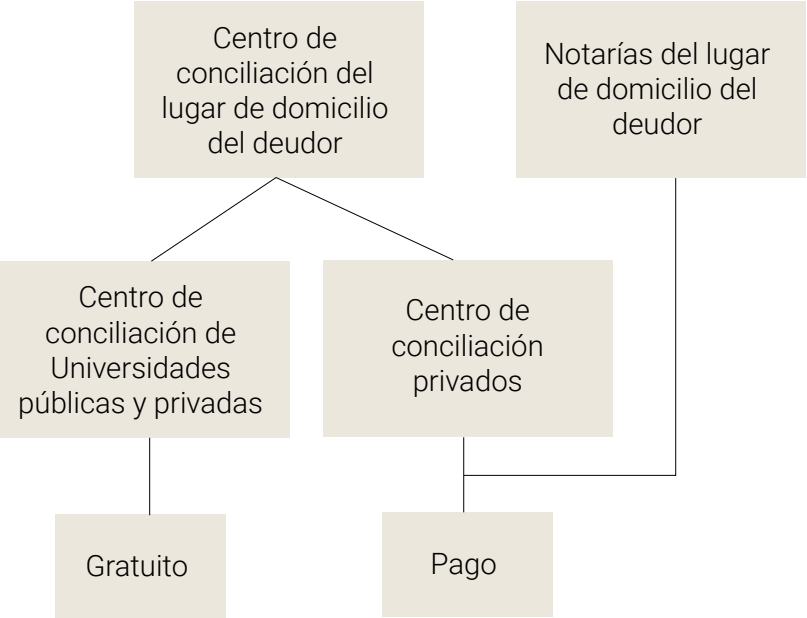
Centro de conciliación del lugar de domicilio del deudor

Notarías del lugar de domicilio del deudor

Centro de conciliación de Universidades públicas y privadas

Centro de conciliación privados

Gratuito

Pago